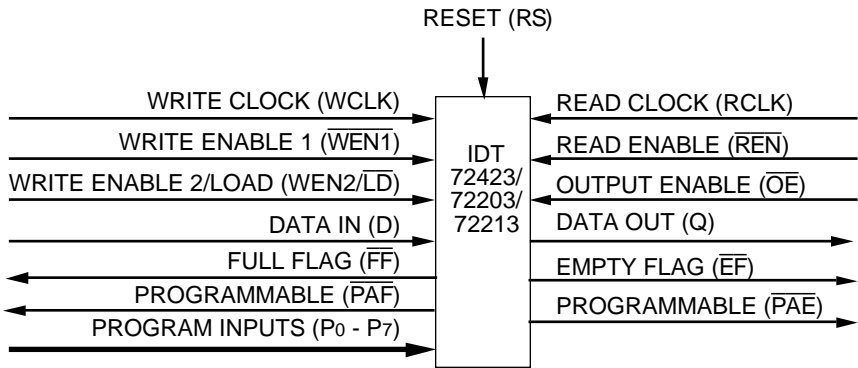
RESET (RS)

WRITE CLOCK (WCLK)

WRITE ENABLE 1 ($\overline{WEN1}$)

WRITE ENABLE 2/LOAD (WEN2/$\overline{LD}$)

DATA IN (D)

FULL FLAG ($\overline{FF}$)

PROGRAMMABLE ($\overline{PAF}$)

PROGRAM INPUTS ($P_0$ - $P_7$)

IDT 72423/ 72203/ 72213

READ CLOCK (RCLK)

READ ENABLE ($\overline{REN}$)

OUTPUT ENABLE ($\overline{OE}$)

DATA OUT (Q)

EMPTY FLAG ($\overline{EF}$)

PROGRAMMABLE ($\overline{PAE}$)